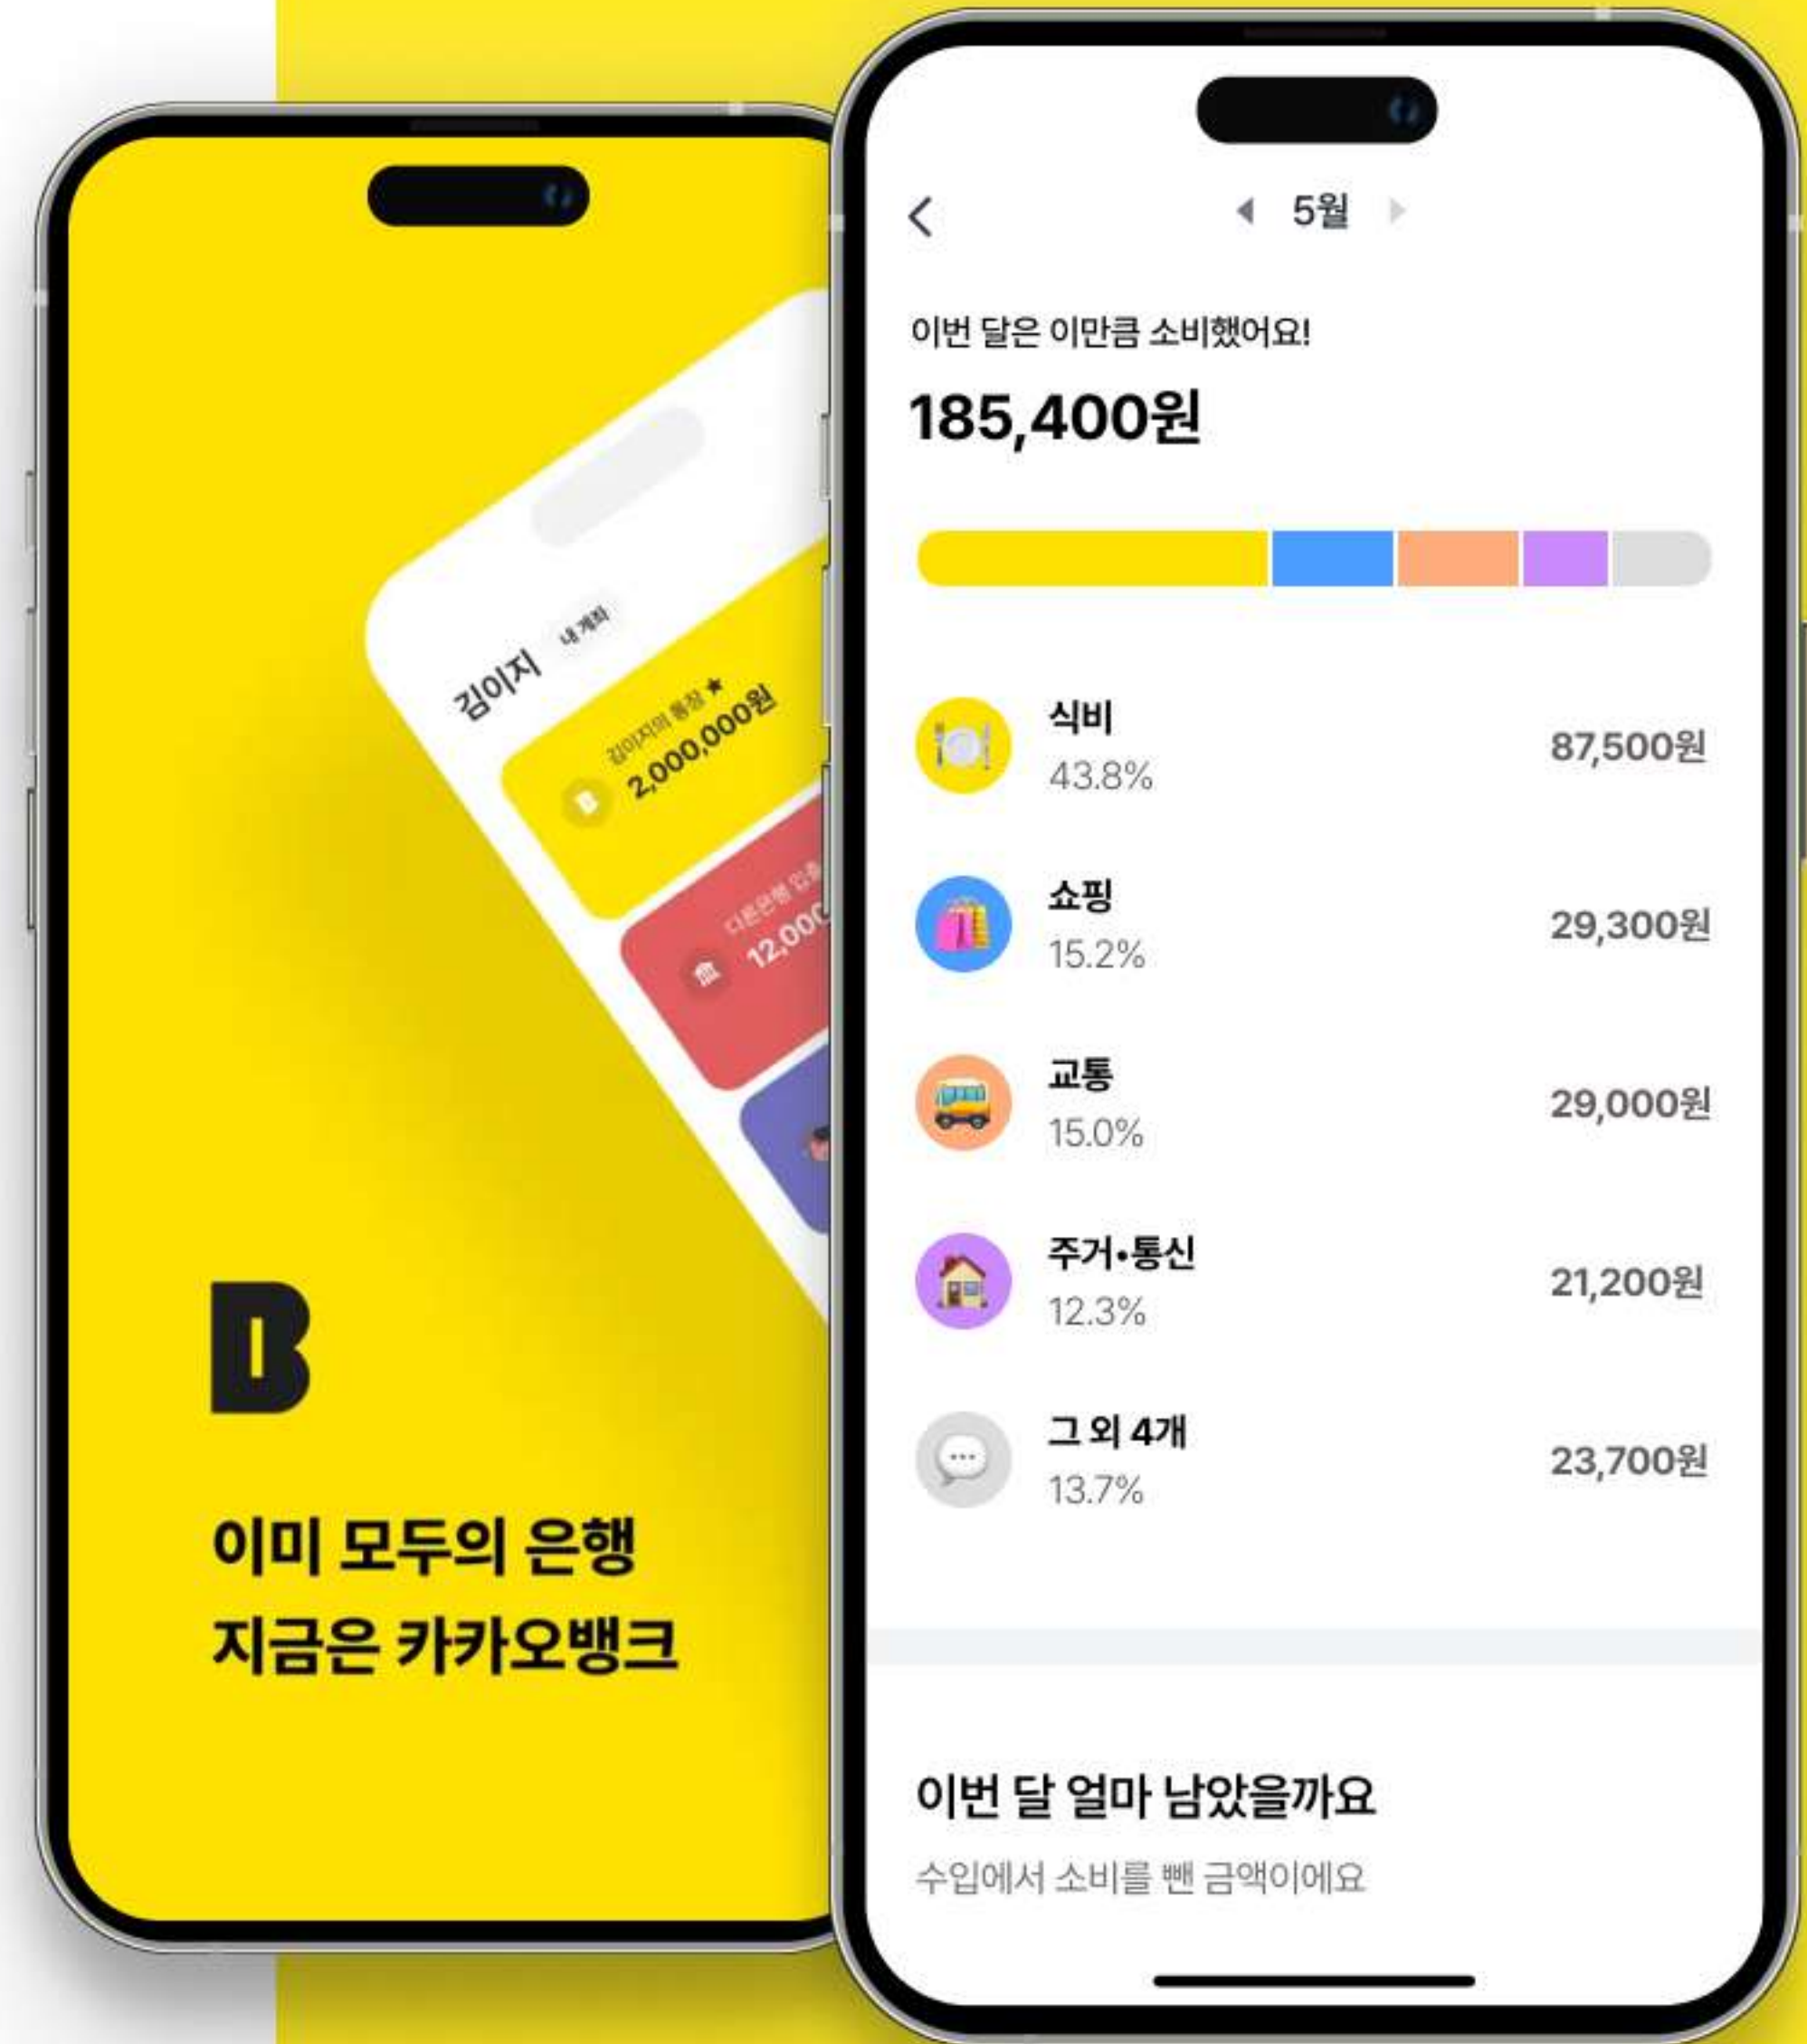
김이지 내 계좌

김이지의 통장 ★
2,000,000원

다른은행 입출
12,000

B

이미 모두의 은행
지금은 카카오뱅크

5월

이번 달은 이만큼 소비했어요!

185,400원

식비
43.8%
87,500원

쇼핑
15.2%
29,300원

교통
15.0%
29,000원

주거•통신
12.3%
21,200원

그 외 4개
13.7%
23,700원

이번 달 얼마 남았을까요

수입에서 소비를 뺀 금액이에요